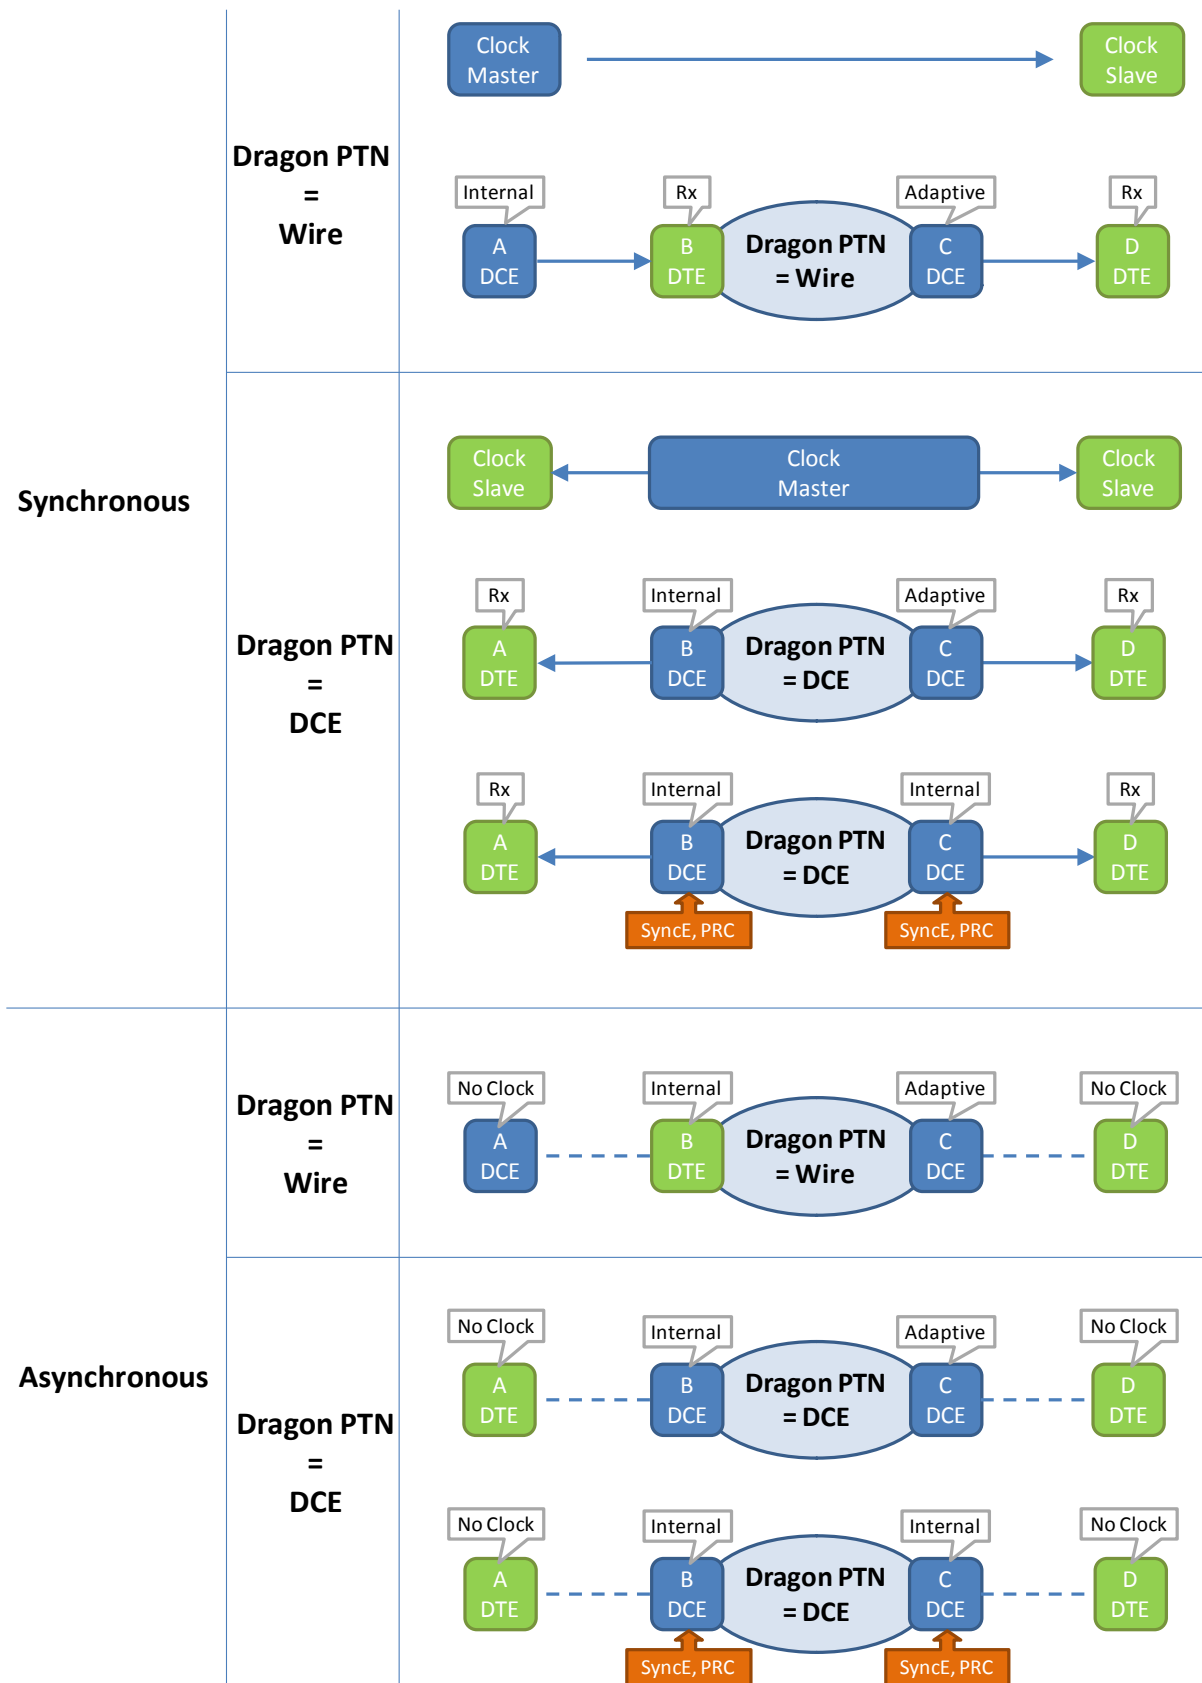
Synchronous

Dragon PTN = Wire

Clock Master

Clock Slave

Internal
A DCE

Rx
B DTE

Dragon PTN = Wire

Adaptive
C DCE

Rx
D DTE

Dragon PTN = DCE

Clock Slave

Clock Master

Clock Slave

Rx
A DTE

Internal
B DCE

Dragon PTN = DCE

Adaptive
C DCE

Rx
D DTE

Rx
A DTE

Internal
B DCE

Dragon PTN = DCE

Internal
C DCE

Rx
D DTE

SyncE, PRC

SyncE, PRC

Asynchronous

Dragon PTN = Wire

No Clock
A DCE

Internal
B DTE

Dragon PTN = Wire

Adaptive
C DCE

No Clock
D DTE

Dragon PTN = DCE

No Clock
A DTE

Internal
B DCE

Dragon PTN = DCE

Adaptive
C DCE

No Clock
D DTE

No Clock
A DTE

Internal
B DCE

Dragon PTN = DCE

Internal
C DCE

No Clock
D DTE

SyncE, PRC

SyncE, PRC